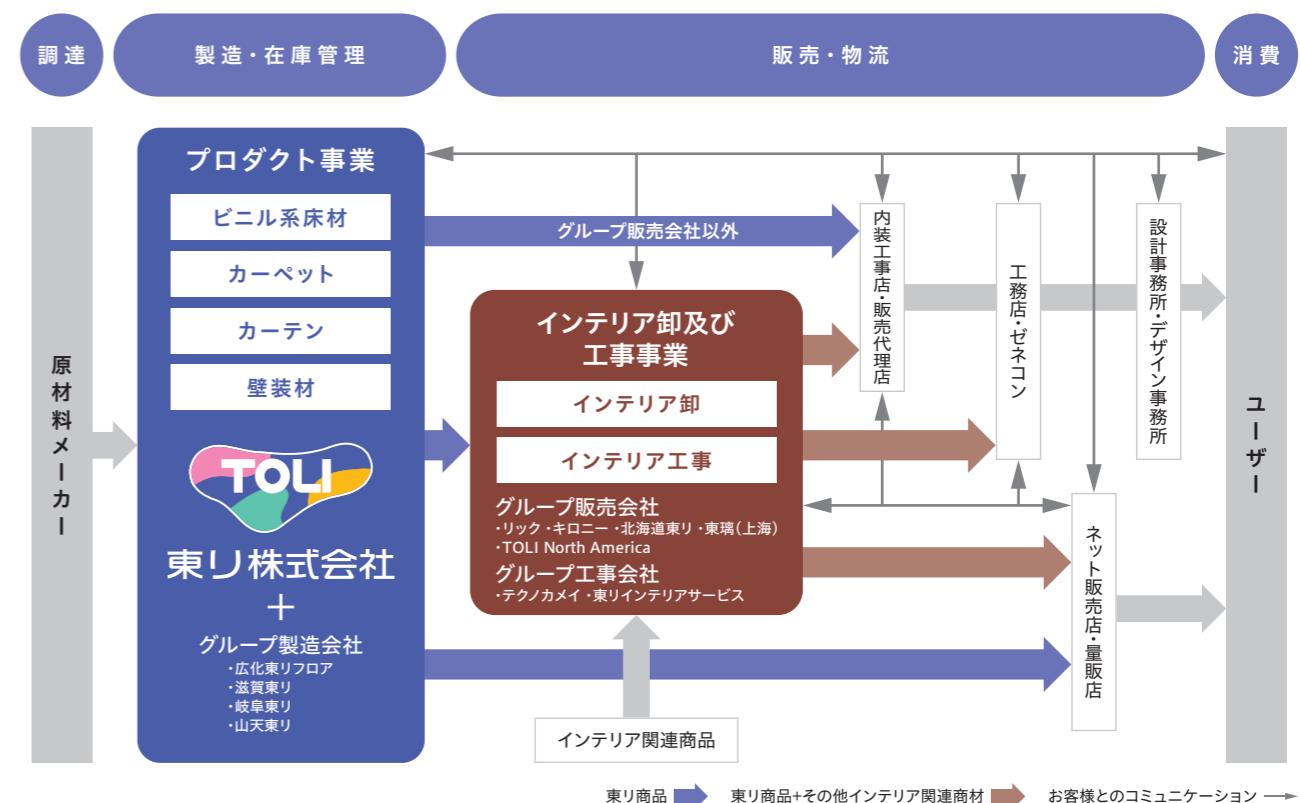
調達

製造・在庫管理

販売・物流

消費

原材料メーカー

プロダクト事業

ビニル系床材

カーペット

カーテン

壁装材

TOLI

東リ株式会社
＋
グループ製造会社
・広化東リフロア
・滋賀東リ
・岐阜東リ
・山天東リ

グループ販売会社以外

インテリア卸及び工事事業

インテリア卸

インテリア工事

グループ販売会社
・リック・キロニー・北海道東リ・東璃(上海)
・TOLI North America
グループ工事会社
・テクノカメイ・東リインテリアサービス

インテリア関連商品

内装工事店・販売代理店

工務店・ゼネコン

設計事務所・デザイン事務所

ネット販売店・量販店

ユーザー

東リ商品

東リ商品+その他インテリア関連商材

お客様とのコミュニケーション